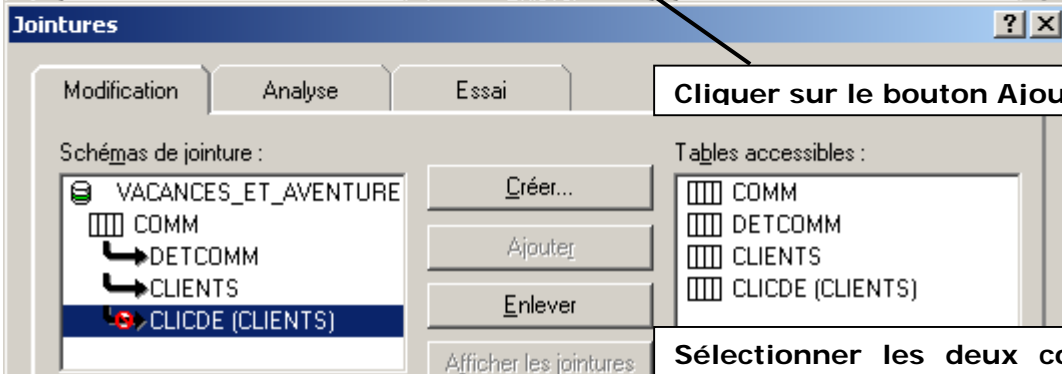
Jointures

?

Modification

Analyse

Essai

Cliquer sur le bouton Ajou

Schémas de jointure :

VACANCES_ET_AVENTURE

COMM

DETCOMM

CLIENTS

CLICDE (CLIENTS)

Créer...

Ajouter

Enlever

Afficher les jointures

Tables accessibles :

COMM

DETCOMM

CLIENTS

CLICDE (CLIENTS)

Sélectionner les deux co